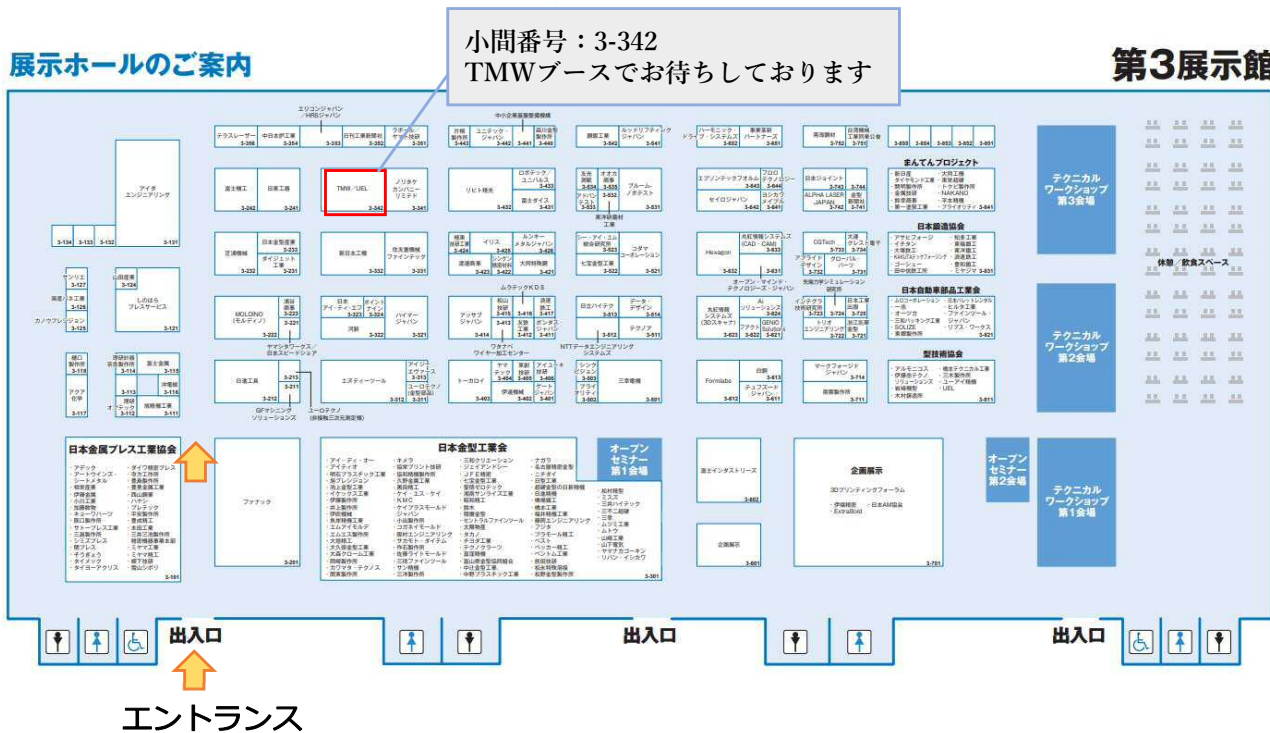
展示ホールのご案内

小間番号：3-342
TMWブースでお待ちしております

第3展示館

テクニカルワークショップ第3会場

テクニカルワークショップ第2会場

テクニカルワークショップ第1会場

休憩／飲食スペース

まんてんプロジェクト

日本鍛造協会

日本自動車部品工業会

型技術協会

日本金属プレス工業協会

日本金型工業会

オープンセミナー第1会場

オープンセミナー第2会場

企画展示

3Dデジタルフォーラム

アイオエンジニアリング

TMW／UEL

3-342

ファナック

出入口

出入口

出入口

エントランス